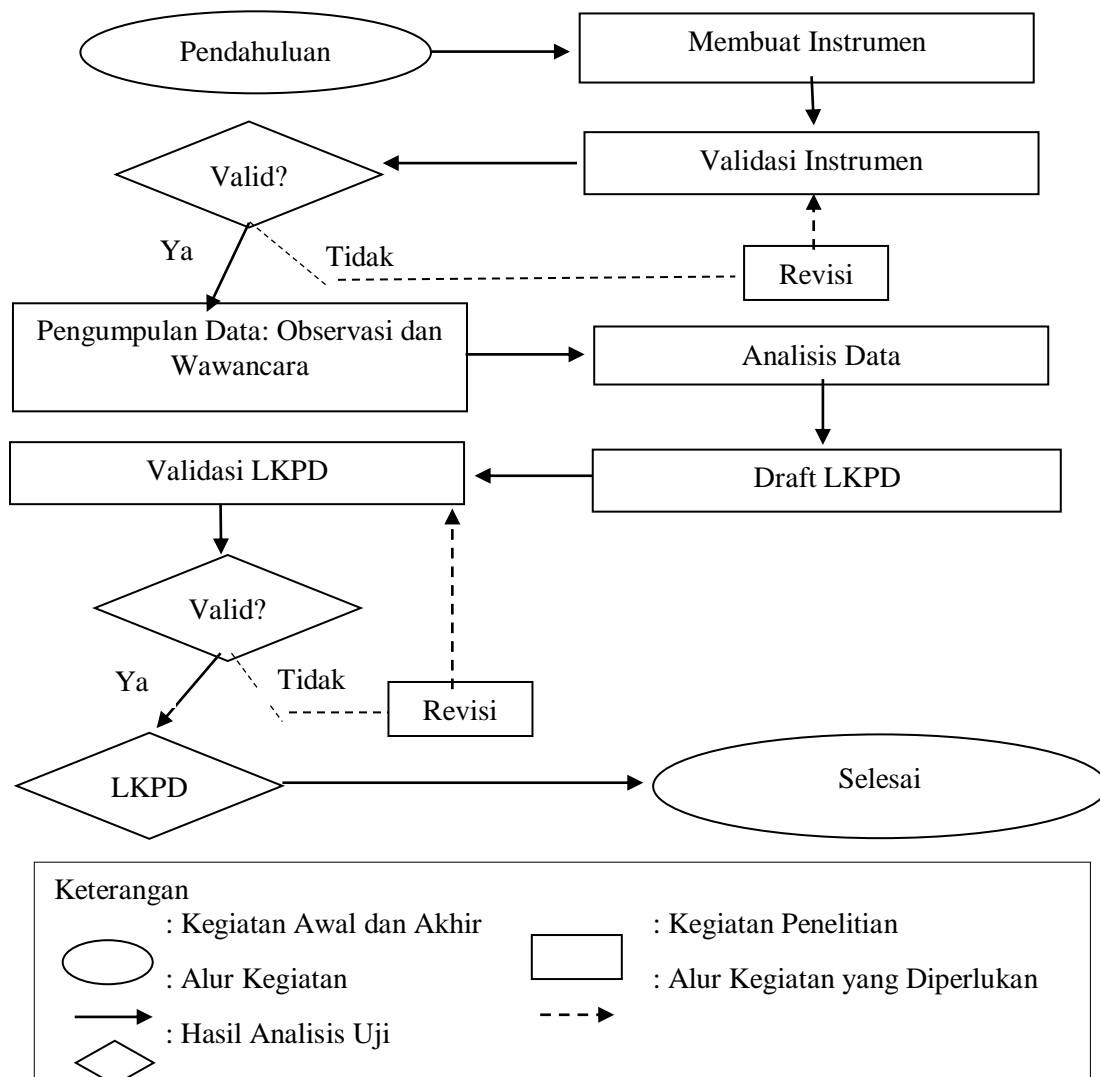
Pendahuluan

Membuat Instrumen

Valid?

Validasi Instrumen

Ya

Tidak

Revisi

Pengumpulan Data: Observasi dan Wawancara

Analisis Data

Validasi LKPD

Draft LKPD

Valid?

Ya

Tidak

Revisi

LKPD

Selesai

Keterangan
: Kegiatan Awal dan Akhir
: Alur Kegiatan
: Hasil Analisis Uji
: Kegiatan Penelitian
: Alur Kegiatan yang Diperlukan